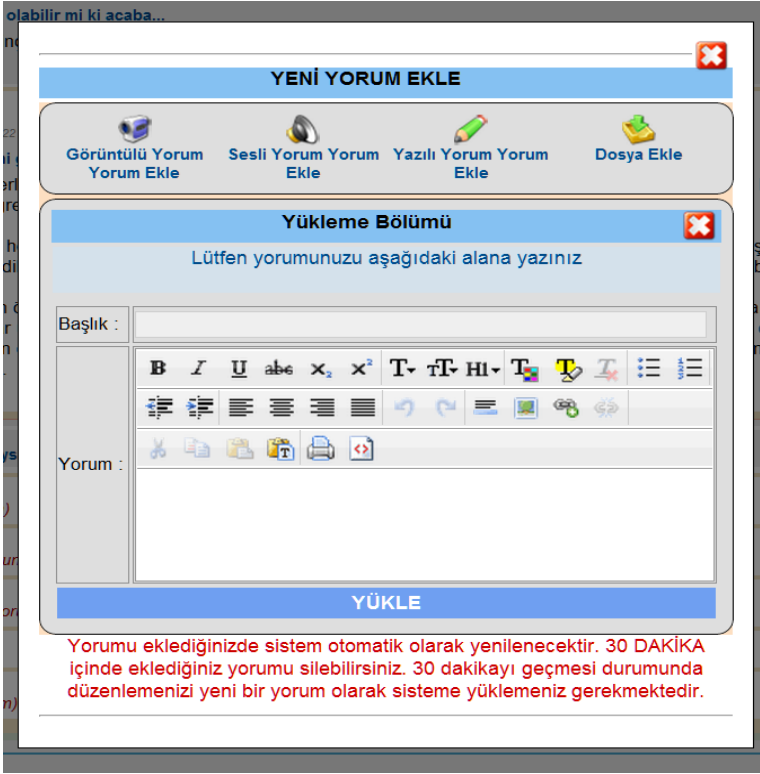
olabilir mi ki acaba...

YENİ YORUM EKLE

Görüntülü Yorum Yorum Ekle

Sesli Yorum Yorum Ekle

Yazılı Yorum Yorum Ekle

Dosya Ekle

Yükleme Bölümü

Lütfen yorumunuzu aşağıdaki alana yazınız

Başlık :

Yorum :

B I U abc $x_2$ $x^2$ T TT H1

YÜKLE

Yorumu eklediğinizde sistem otomatik olarak yenilenecektir. 30 DAKİKA içinde eklediğiniz yorumu silebilirsiniz. 30 dakikayı geçmesi durumunda düzenlemenizi yeni bir yorum olarak sisteme yüklemeniz gerekmektedir.